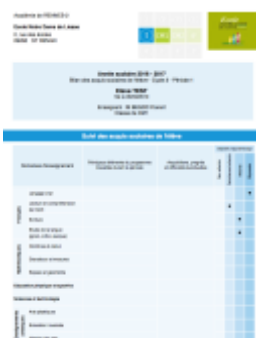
Académie de RENNES

Ecole Notre Dame de Lisieux
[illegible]
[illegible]

Année scolaire 2016 - 2017
Bilan des acquis scolaires de l'élève - Cycle 2 - Période 1

Élève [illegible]
né le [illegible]

Enseignant : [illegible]
Classe de CM1

Suivi des acquis scolaires de l'élève

| Domaines d'enseignement | | Principaux éléments du programme travaillés durant la période | Acquisitions, progrès et difficultés éventuelles | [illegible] | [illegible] | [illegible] | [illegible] |
|---|---|---|---|---|---|---|---|
| Français | Langage oral | | | | | | |
| | Lecture et compréhension de l'écrit | | | | | | |
| | Écriture | | | | | | |
| | Étude de la langue (grammaire, orthographe, lexique) | | | | | | |
| Mathématiques | Nombres et calculs | | | | | | |
| | Grandeurs et mesures | | | | | | |
| | Espace et géométrie | | | | | | |
| Éducation physique et sportive | | | | | | | |
| Sciences et technologie | | | | | | | |
| Enseignements artistiques | Arts plastiques | | | | | | |
| | Éducation musicale | | | | | | |
| | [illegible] | | | | | | |